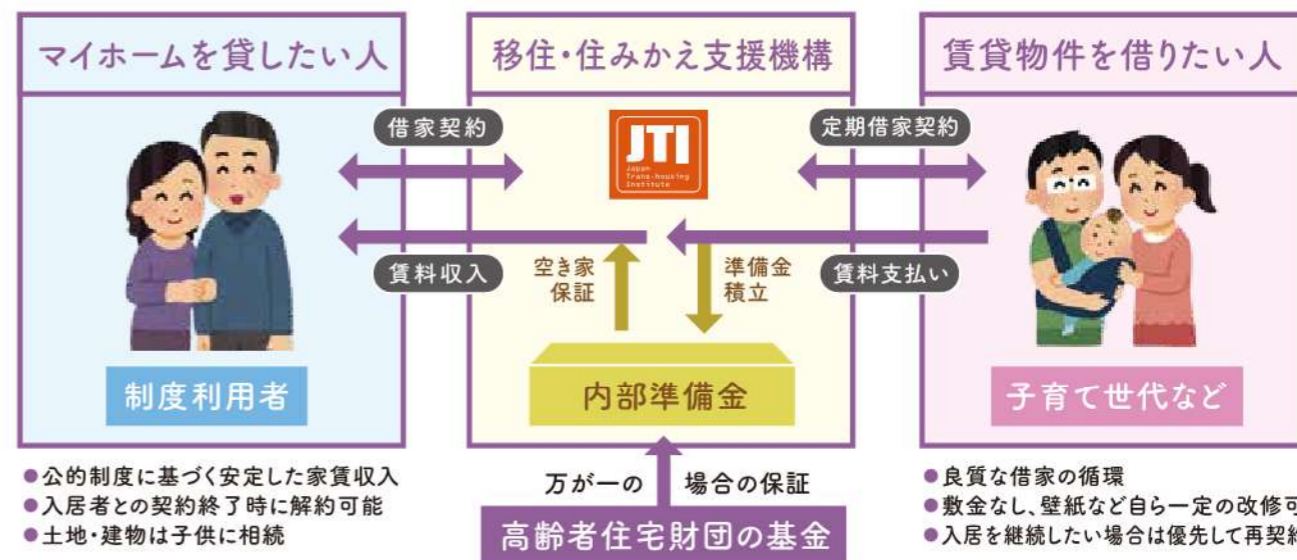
マイホームを貸したい人

借家契約

賃料収入

制度利用者

●公的制度に基づく安定した家賃収入
●入居者との契約終了時に解約可能
●土地・建物は子供に相続

移住・住みかえ支援機構

JTI
Japan Trans-housing Institute

空き家保証

準備金積立

内部準備金

万が一の 場合の保証

高齢者住宅財団の基金

賃貸物件を借りたい人

定期借家契約

賃料支払い

子育て世代など

●良質な借家の循環
●敷金なし、壁紙など自ら一定の改修可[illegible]
●入居を継続したい場合は優先して再契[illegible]